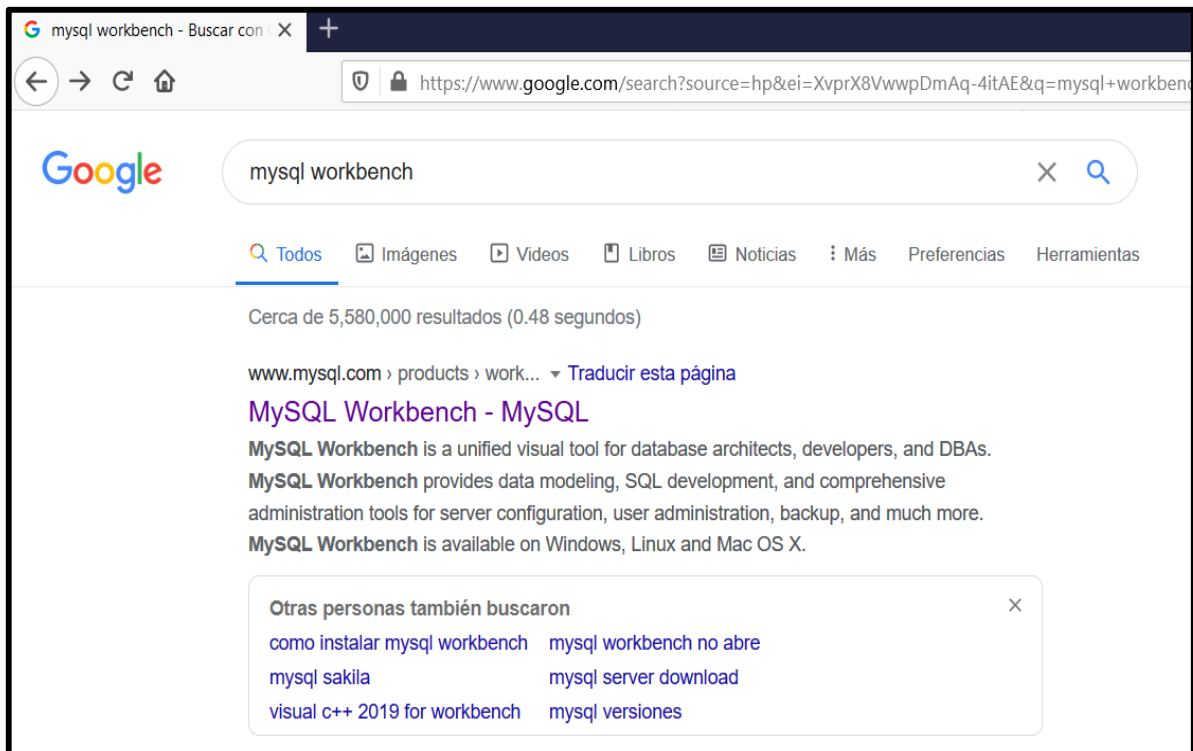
mysql workbench - Buscar con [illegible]

https://www.google.com/search?source=hp&ei=XvprX8VwwpDmAq-4itAE&q=mysql+workbenc

Google

mysql workbench

Todos Imágenes Videos Libros Noticias Más Preferencias Herramientas

Cerca de 5,580,000 resultados (0.48 segundos)

www.mysql.com › products › work... ▾ Traducir esta página

MySQL Workbench - MySQL

MySQL Workbench is a unified visual tool for database architects, developers, and DBAs. MySQL Workbench provides data modeling, SQL development, and comprehensive administration tools for server configuration, user administration, backup, and much more. MySQL Workbench is available on Windows, Linux and Mac OS X.

Otras personas también buscaron

como instalar mysql workbench
mysql workbench no abre
mysql sakila
mysql server download
visual c++ 2019 for workbench
mysql versiones